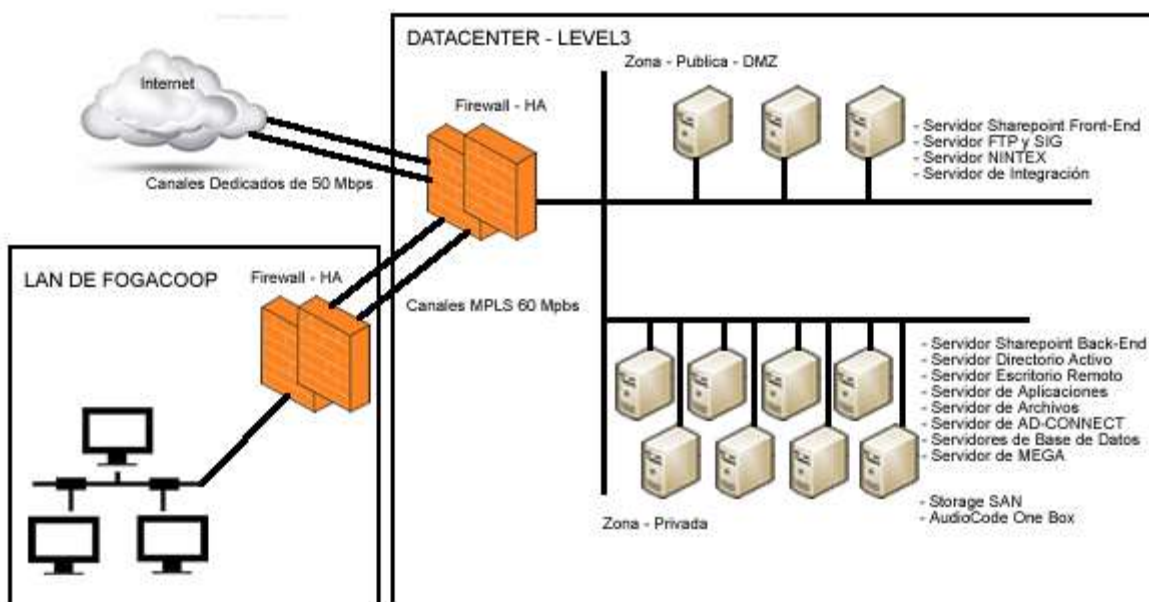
DATACENTER - LEVEL3

Internet

Zona - Publica - DMZ

Firewall - HA

- Servidor Sharepoint Front-End
- Servidor FTP y SIG
- Servidor NINTEX
- Servidor de Integración

Canales Dedicados de 50 Mbps

LAN DE FOGACOOP

Firewall - HA

Canales MPLS 60 Mpbs

- Servidor Sharepoint Back-End
- Servidor Directorio Activo
- Servidor Escritorio Remoto
- Servidor de Aplicaciones
- Servidor de Archivos
- Servidor de AD-CONNECT
- Servidores de Base de Datos
- Servidor de MEGA

- Storage SAN
- AudioCode One Box

Zona - Privada